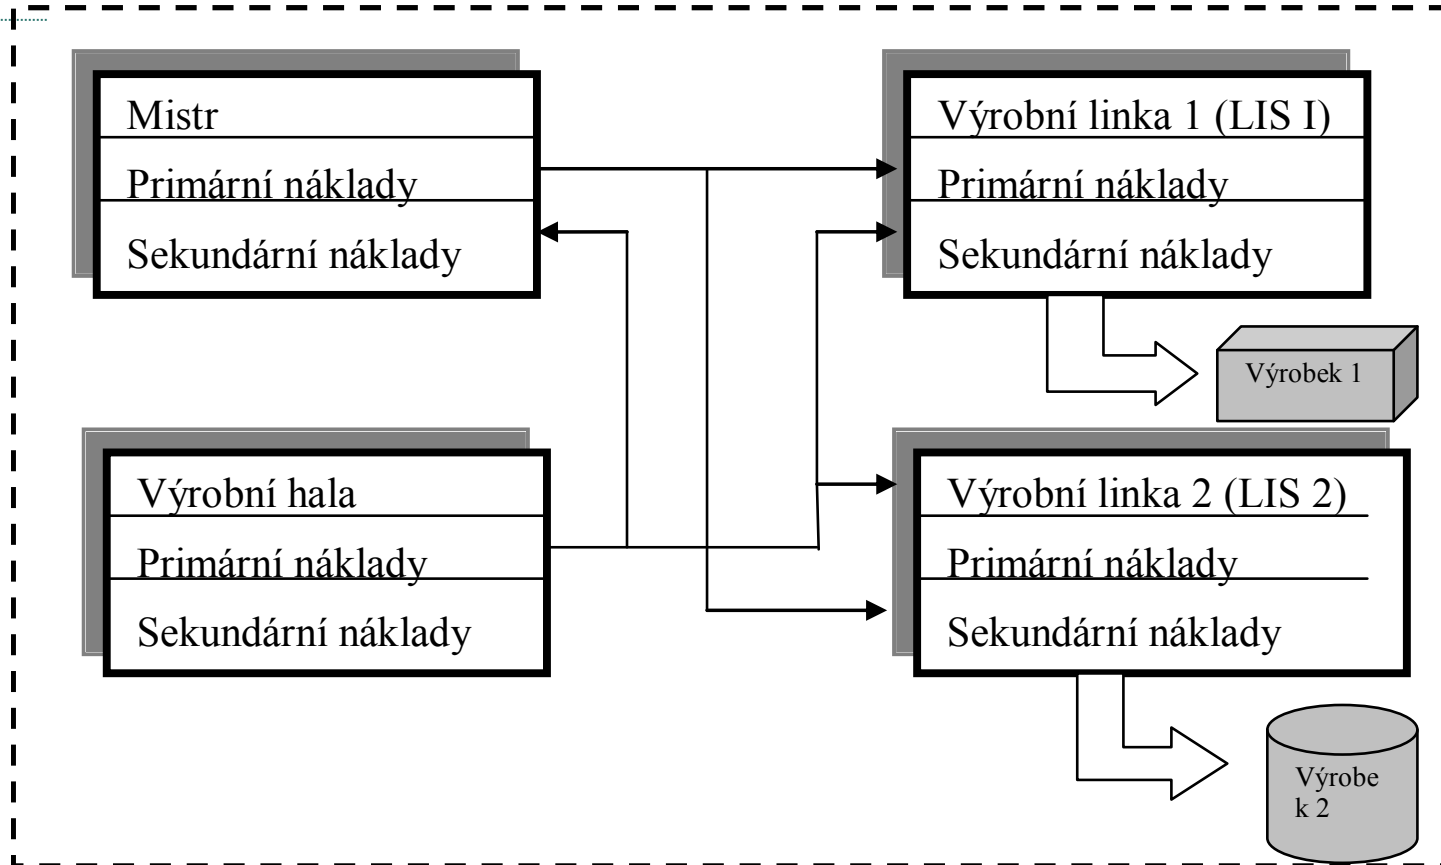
Mistr
Primární náklady
Sekundární náklady

Výrobní linka 1 (LIS I)
Primární náklady
Sekundární náklady

Výrobek 1

Výrobní hala
Primární náklady
Sekundární náklady

Výrobní linka 2 (LIS 2)
Primární náklady
Sekundární náklady

Výrobe k 2